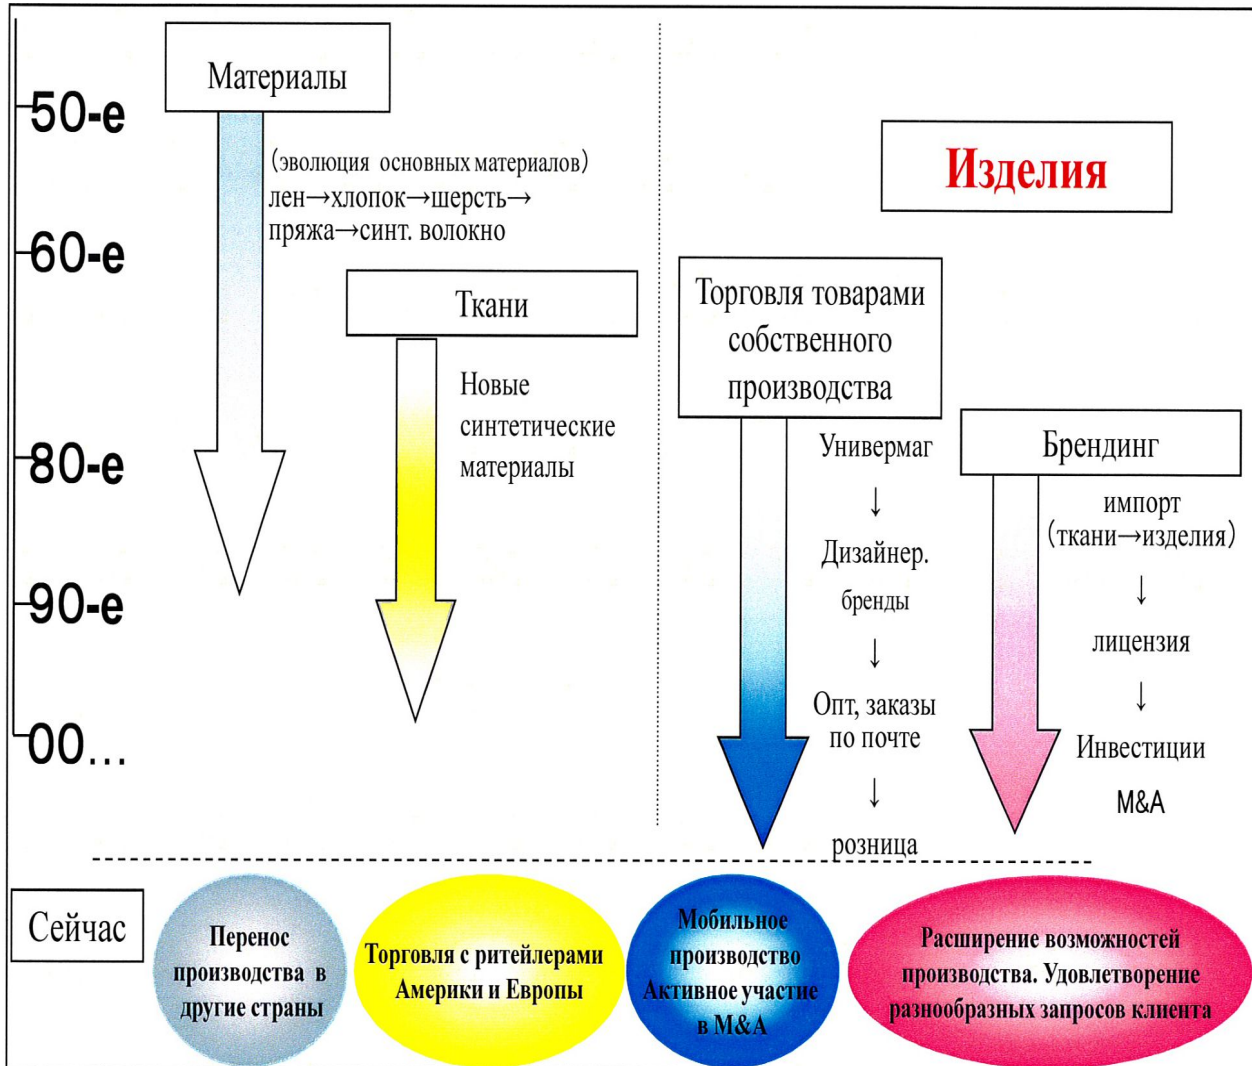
50-е

60-е

80-е

90-е

00…

Материалы

(эволюция основных материалов)
лен→хлопок→шерсть→
пряжа→синт. волокно

Ткани

Новые синтетические материалы

Изделия

Торговля товарами собственного производства

Универмаг
↓
Дизайнер. бренды
↓
Опт, заказы по почте
↓
розница

Брендинг

импорт
(ткани→изделия)
↓
лицензия
↓
Инвестиции
M&A

Сейчас

Перенос производства в другие страны

Торговля с ритейлерами Америки и Европы

Мобильное производство Активное участие в M&A

Расширение возможностей производства. Удовлетворение разнообразных запросов клиента